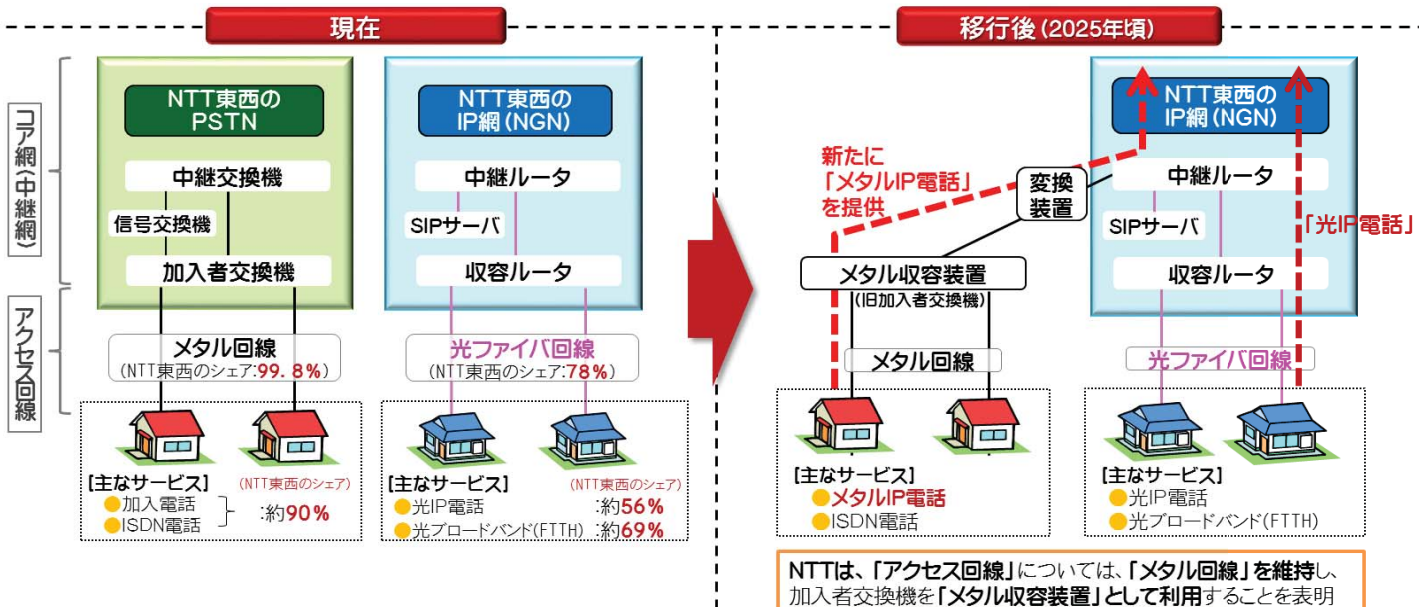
現在

移行後（2025年頃）

コア網（中継網）

アクセス回線

NTT東西の PSTN

中継交換機

信号交換機

加入者交換機

NTT東西の IP網（NGN）

中継ルータ

SIPサーバ

収容ルータ

メタル回線
（NTT東西のシェア:99．8％）

光ファイバ回線
（NTT東西のシェア:78％）

【主なサービス】
加入電話
ISDN電話

（NTT東西のシェア）
：約90％

【主なサービス】
光IP電話
光ブロードバンド（FTTH）

（NTT東西のシェア）
：約56％
：約69％

新たに「メタルIP電話」を提供

変換装置

NTT東西の IP網（NGN）

中継ルータ

SIPサーバ

収容ルータ

「光IP電話」

メタル収容装置
（旧加入者交換機）

メタル回線

光ファイバ回線

【主なサービス】
メタルIP電話
ISDN電話

【主なサービス】
光IP電話
光ブロードバンド（FTTH）

NTTは、「アクセス回線」については、「メタル回線」を維持し、加入者交換機を「メタル収容装置」として利用することを表明